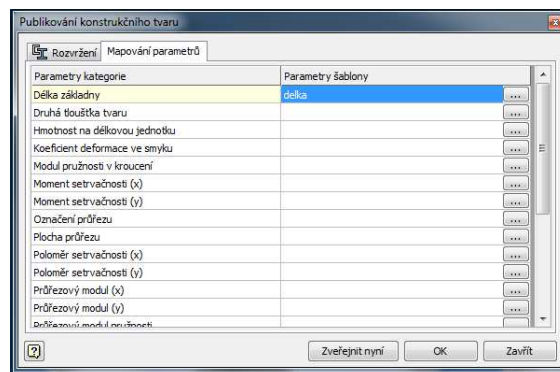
Publikování konstrukčního tvaru

Rozvržení | Mapování parametrů

| Parametry kategorie | Parametry šablony |
|---|---|
| Délka základny | delka ... |
| Druhá tloušťka tvaru | ... |
| Hmotnost na délkovou jednotku | ... |
| Koeficient deformace ve smyku | ... |
| Modul pružnosti v kroucení | ... |
| Moment setrvačnosti (x) | ... |
| Moment setrvačnosti (y) | ... |
| Označení průřezu | ... |
| Plocha průřezu | ... |
| Poloměr setrvačnosti (x) | ... |
| Poloměr setrvačnosti (y) | ... |
| Průřezový modul (x) | ... |
| Průřezový modul (y) | ... |
| Průřezový modul pružnosti | ... |

Zveřejnit nyní | OK | Zavřít